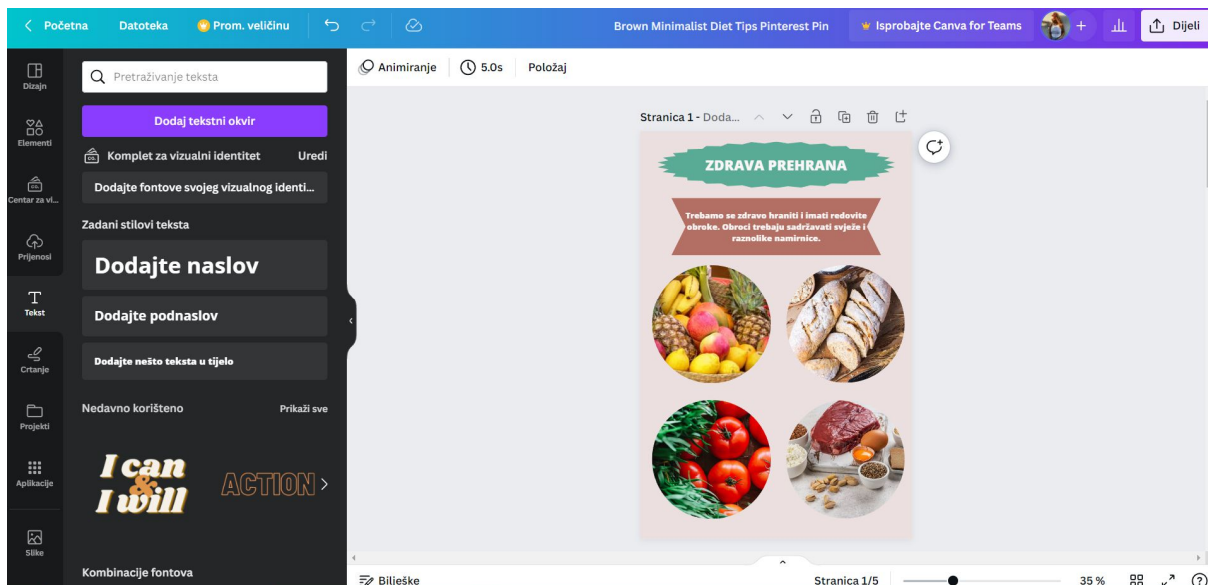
< Početna Datoteka Prom. veličinu Brown Minimalist Diet Tips Pinterest Pin Isprobajte Canva for Teams + Dijeli

Dizajn
Elementi
Centar za vi...
Prijenosi
Tekst
Crtanje
Projekti
Aplikacije
Slike

Pretraživanje teksta

Dodaj tekstni okvir

Komplet za vizualni identitet Uredi

Dodajte fontove svojeg vizualnog identi...

Zadani stilovi teksta

Dodajte naslov

Dodajte podnaslov

Dodajte nešto teksta u tijelo

Nedavno korišteno Prikaži sve

I can & I will

ACTION

Kombinacije fontova

Animiranje 5.0s Položaj

Stranica 1 - Doda...

ZDRAVA PREHRANA

Trebamo se zdravo hraniti i imati redovite obroke. Obroci trebaju sadržavati svježe i raznolike namirnice.

Bilješke Stranica 1/5 35 % ?